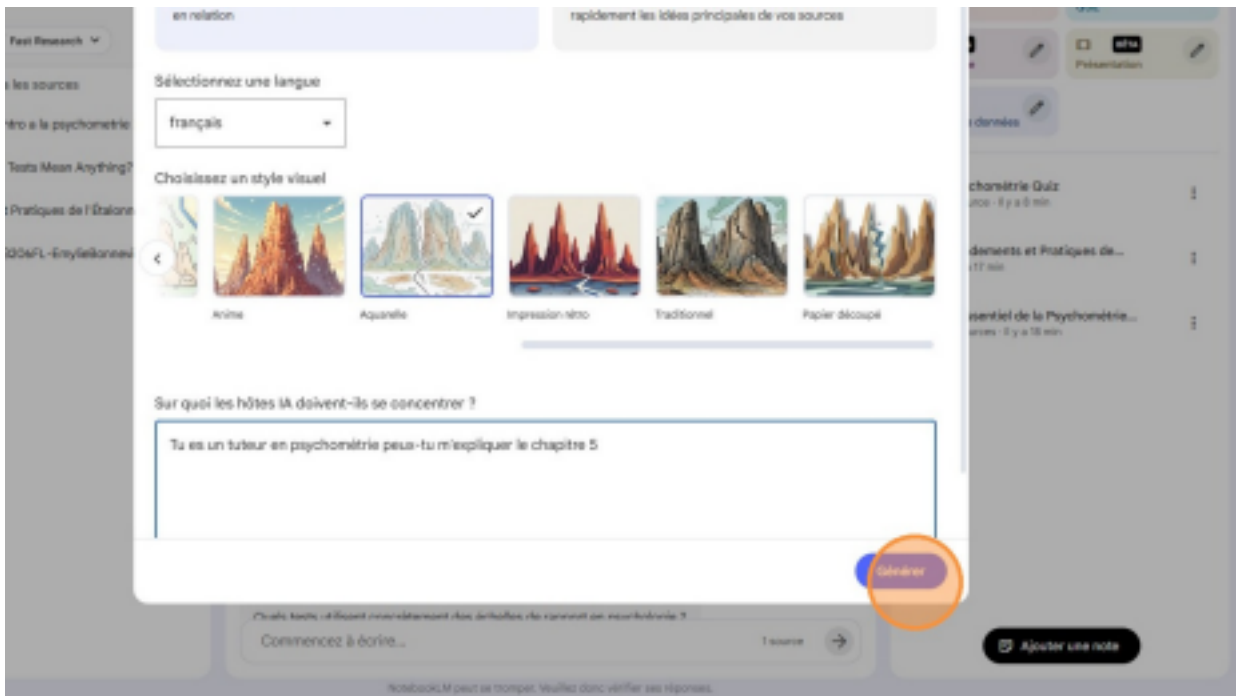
Fast Research

les sources

ntro à la psychometrie

Tests Mean Anything?

t Pratiques de l'Étalonn

DOeFL-Emyliebonnev

en relation

rapidement les idées principales de vos sources

Sélectionnez une langue

français

Choisissez un style visuel

Anime

Aquarelle

Impression rétro

Traditionnel

Papier découpé

Sur quoi les hôtes IA doivent-ils se concentrer ?

Tu es un tuteur en psychométrie peux-tu m'expliquer le chapitre 5

Générer

Présentation

données

chométrie Quiz

dements et Pratiques de...

sentiel de la Psychométrie...

Quels tests utilisent concrètement des échelles de rapport en psychologie ?

Commencez à écrire...

1 source

Ajouter une note

NotebookLM peut se tromper. Veuillez donc vérifier ses réponses.